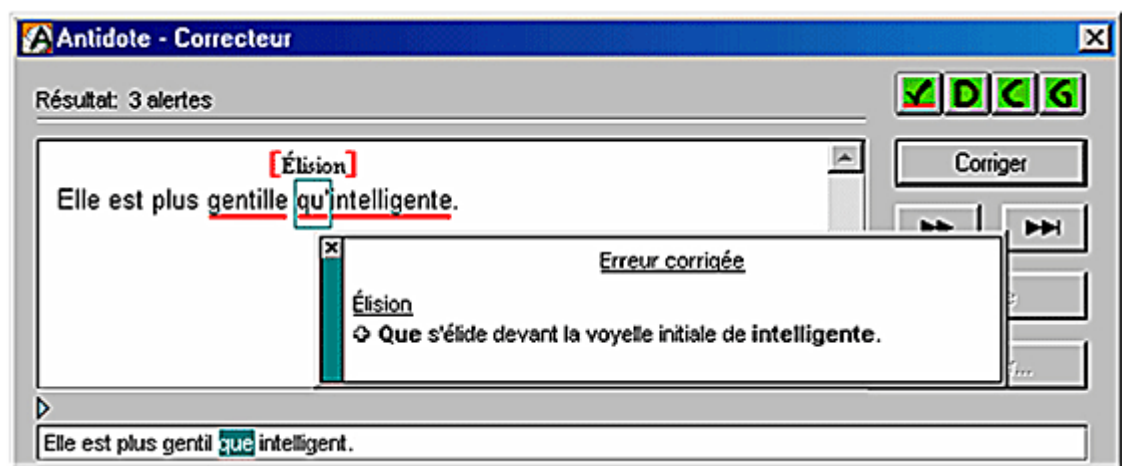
Antidote - Correcteur

Résultat: 3 alertes

D C G

Corriger

[Élision]

Elle est plus gentille qu'intelligente.

Erreur corrigée

Élision

Que s'élide devant la voyelle initiale de **intelligente**.

Elle est plus gentil que intelligent.